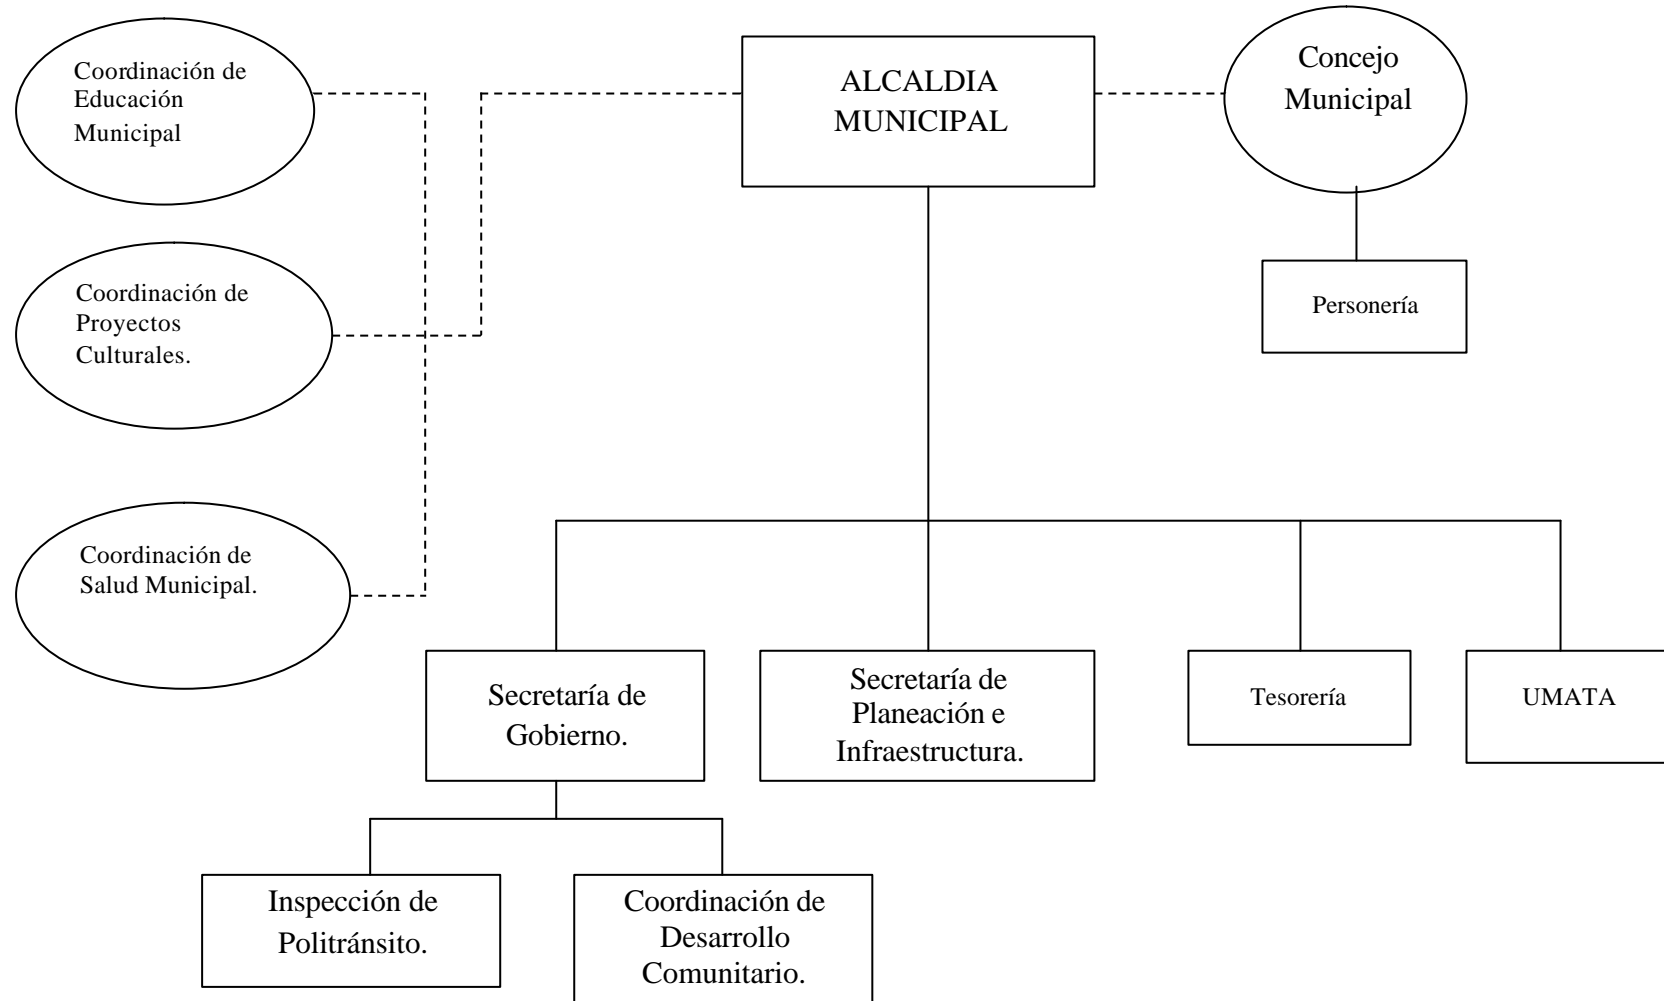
Coordinación de Educación Municipal

ALCALDIA MUNICIPAL

Concejo Municipal

Coordinación de Proyectos Culturales.

Personería

Coordinación de Salud Municipal.

Secretaría de Gobierno.

Secretaría de Planeación e Infraestructura.

Tesorería

UMATA

Inspección de Politránsito.

Coordinación de Desarrollo Comunitario.